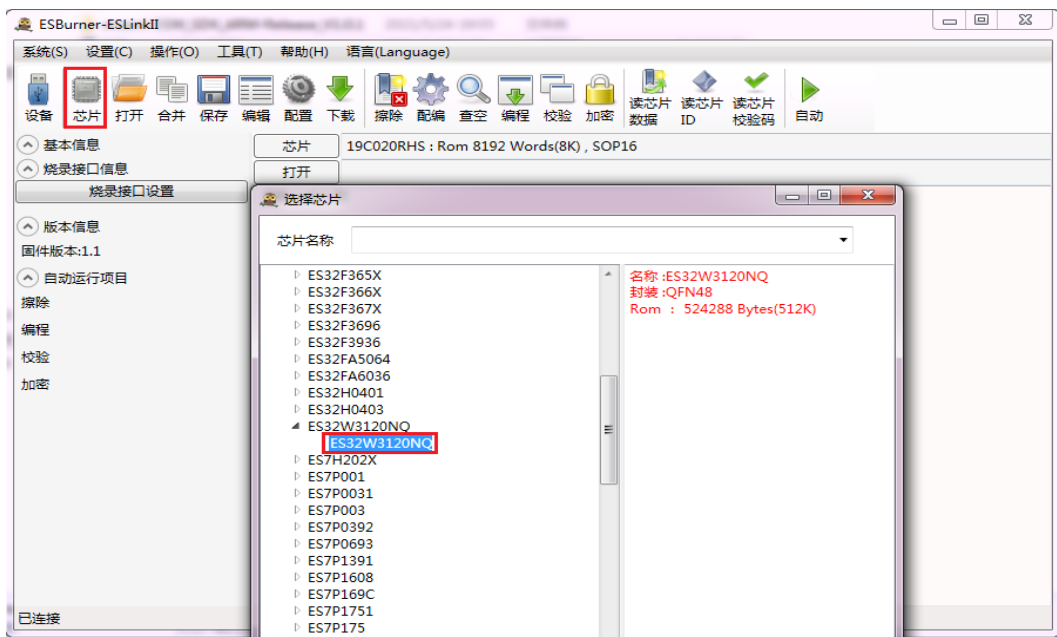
ESBurner-ESLinkII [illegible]

系统(S) 设置(C) 操作(O) 工具(T) 帮助(H) 语言(Language)

设备 芯片 打开 合并 保存 编辑 配置 下载 擦除 配编 查空 编程 校验 加密 读芯片数据 读芯片ID 读芯片校验码 自动

基本信息
烧录接口信息
烧录接口设置

版本信息
固件版本:1.1
自动运行项目
擦除
编程
校验
加密

芯片 19C020RHS : Rom 8192 Words(8K) , SOP16
打开

选择芯片

芯片名称

ES32F365X
ES32F366X
ES32F367X
ES32F3696
ES32F3936
ES32FA5064
ES32FA6036
ES32H0401
ES32H0403
ES32W3120NQ
ES32W3120NQ
ES7H202X
ES7P001
ES7P0031
ES7P003
ES7P0392
ES7P0693
ES7P1391
ES7P1608
ES7P169C
ES7P1751
ES7P175

名称 :ES32W3120NQ
封装 :QFN48
Rom : 524288 Bytes(512K)

已连接